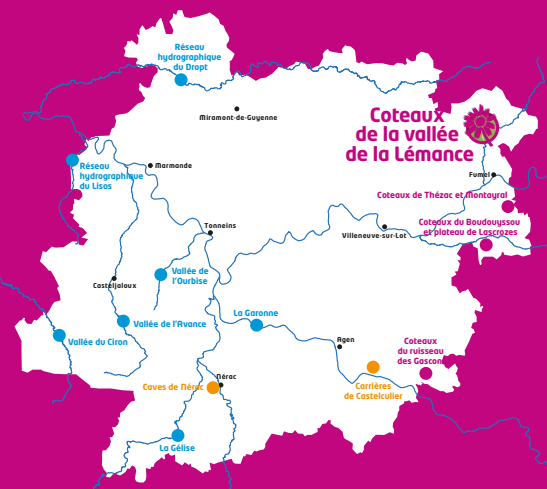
Réseau hydrographique du Dropt

Miramont-de-Guyenne

Coteaux de la vallée de la Lémance

Réseau hydrographique du Lisos

Marmande

Fumel

Coteaux de Thézac et Montayral

Coteaux du Boudouyssou et plateau de Lascrozes

Villeneuve-sur-Lot

Tonneins

Vallée de l'Ourbise

Casteljaloux

Vallée de l'Avance

La Garonne

Vallée du Ciron

Agen

Coteaux du ruisseau des Gascons

Caves de Nérac

Nérac

Carrières de Castelculier

La Gélise